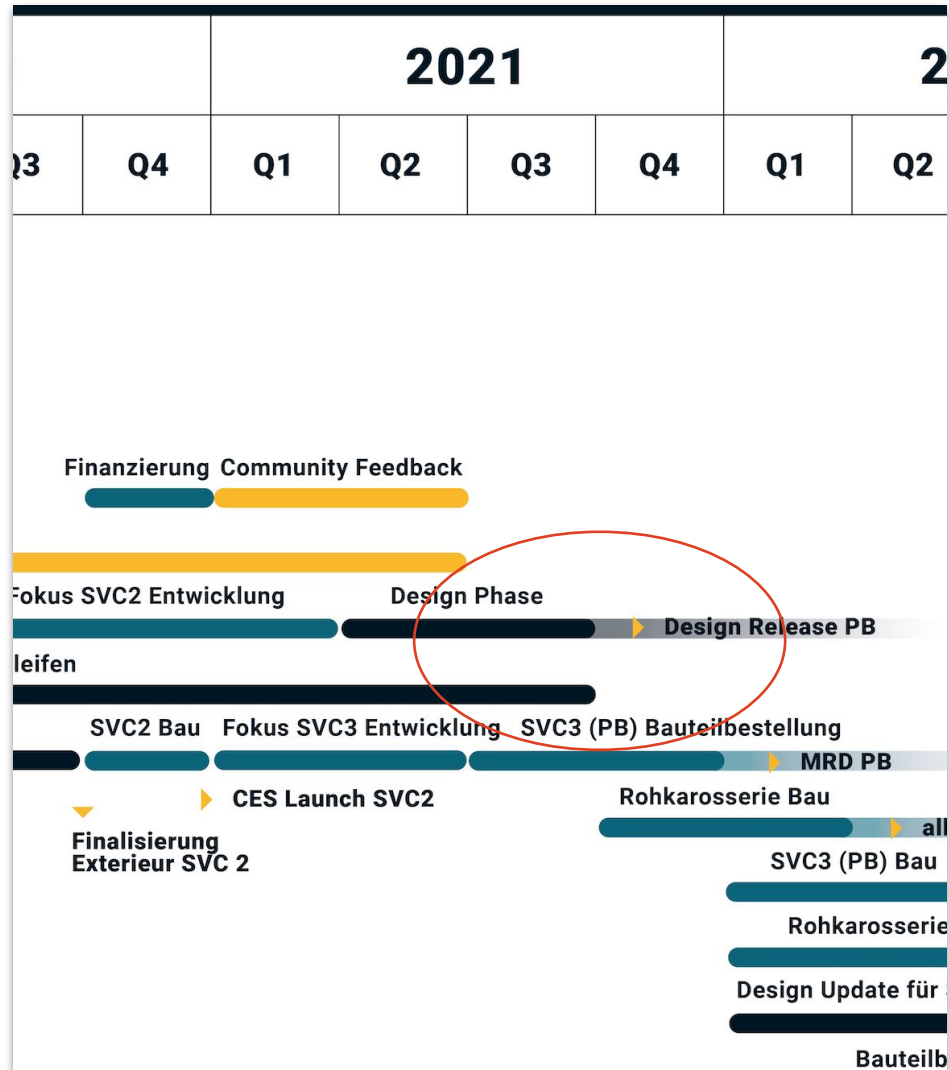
2021

2

Q3 | Q4 | Q1 | Q2 | Q3 | Q4 | Q1 | Q2

Finanzierung Community Feedback

Fokus SVC2 Entwicklung

Design Phase

Design Release PB

leifen

SVC2 Bau

Fokus SVC3 Entwicklung

SVC3 (PB) Bauteilbestellung

MRD PB

CES Launch SVC2

Rohkarosserie Bau

all

Finalisierung Exterieur SVC 2

SVC3 (PB) Bau

Rohkarosserie

Design Update für

Bauteilb